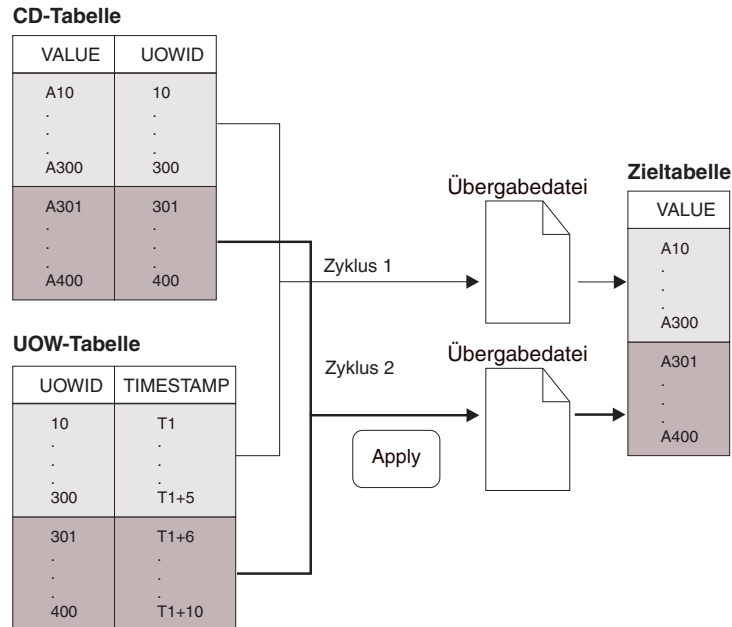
CD-Tabelle

| VALUE | UOWID |
|---|---|
| A10 . . . A300 | 10 . . . 300 |
| A301 . . . A400 | 301 . . . 400 |

UOW-Tabelle

| UOWID | TIMESTAMP |
|---|---|
| 10 . . . 300 | T1 . . . T1+5 |
| 301 . . . 400 | T1+6 . . . T1+10 |

Zyklus 1

Zyklus 2

Apply

Übergabedatei

Übergabedatei

Zieltabelle

| VALUE |
|---|
| A10 . . . A300 |
| A301 . . . A400 |